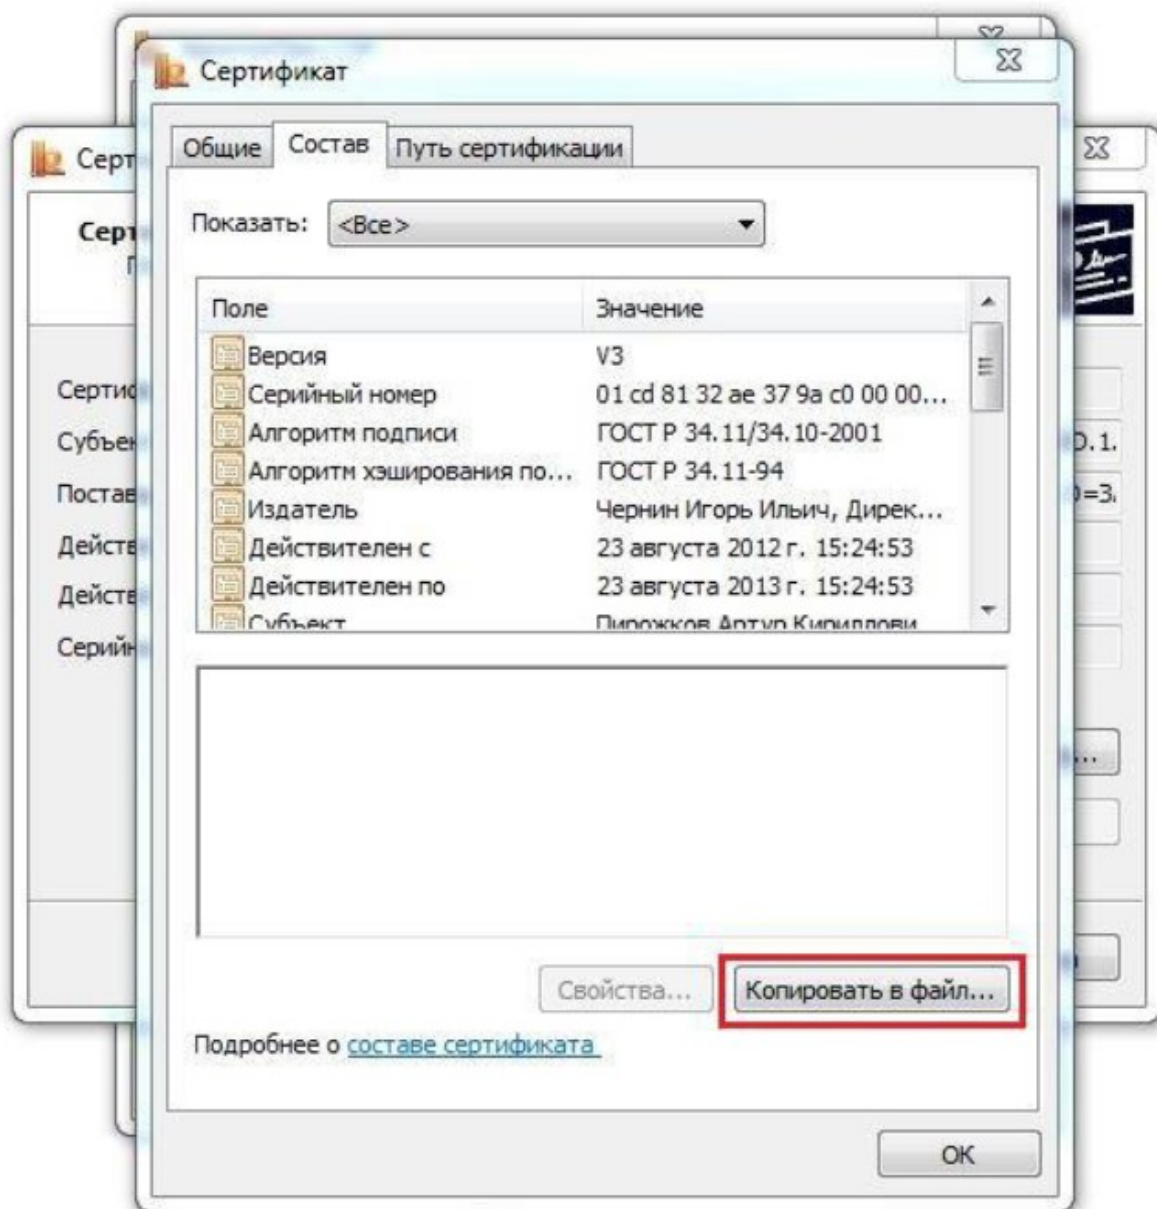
Серт

Серт
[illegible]

Серти
Субъек
Постав
Действ
Действ
Серийн

D.1.
D=3.
...

Сертификат

Общие | Состав | Путь сертификации

Показать: <Все>

| Поле | Значение |
|---|---|
| Версия | V3 |
| Серийный номер | 01 cd 81 32 ae 37 9a c0 00 00... |
| Алгоритм подписи | ГОСТ Р 34.11/34.10-2001 |
| Алгоритм хэширования по... | ГОСТ Р 34.11-94 |
| Издатель | Чернин Игорь Ильич, Дирек... |
| Действителен с | 23 августа 2012 г. 15:24:53 |
| Действителен по | 23 августа 2013 г. 15:24:53 |
| Субъект | Пирожков Артур Кириллови |

Свойства... Копировать в файл...

Подробнее о составе сертификата

ОК